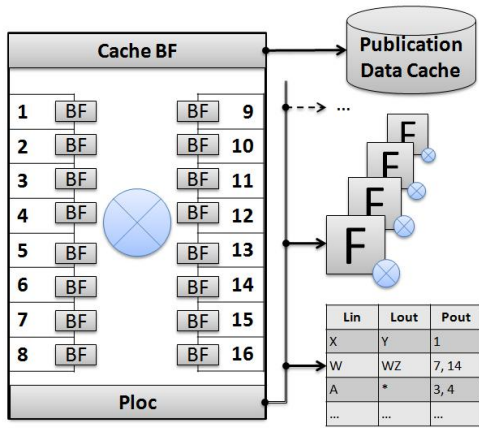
Cache BF

Publication Data Cache

1 BF
2 BF
3 BF
4 BF
5 BF
6 BF
7 BF
8 BF

BF 9
BF 10
BF 11
BF 12
BF 13
BF 14
BF 15
BF 16

...

F
F
F
F

| Lin | Lout | Pout |
|---|---|---|
| X | Y | 1 |
| W | WZ | 7, 14 |
| A | * | 3, 4 |
| ... | ... | ... |

Ploc